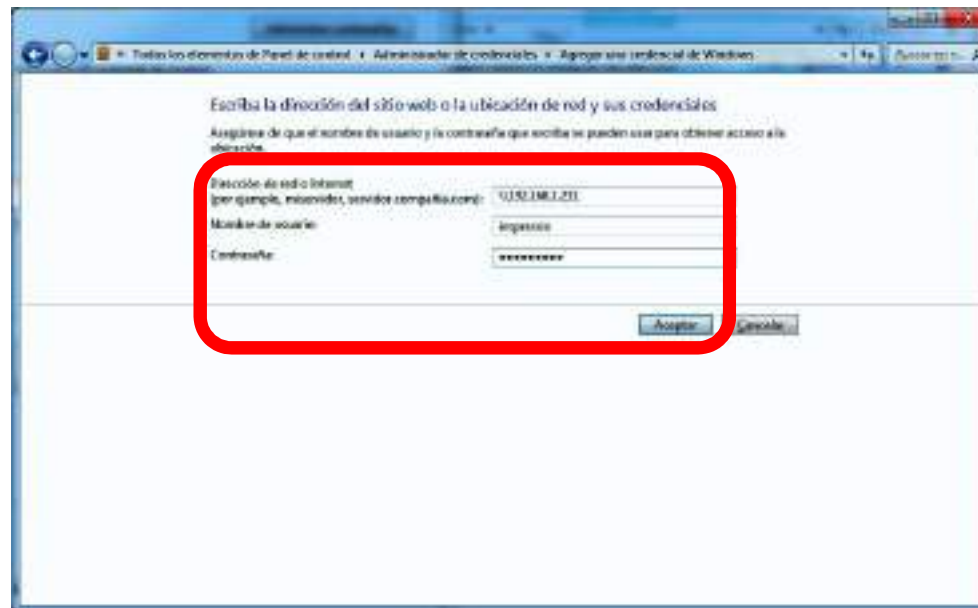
Todos los elementos de Panel de control ▸ Administrador de credenciales ▸ Agregar una credencial de Windows

Buscar en

Escriba la dirección del sitio web o la ubicación de red y sus credenciales

Asegúrese de que el nombre de usuario y la contraseña que escriba se pueden usar para obtener acceso a la ubicación.

Dirección de red o Internet
(por ejemplo, miservidor, servidor.compañía.com):

\\192.168.1.231

Nombre de usuario:

impresora

Contraseña:

••••••••••

Aceptar

Cancelar